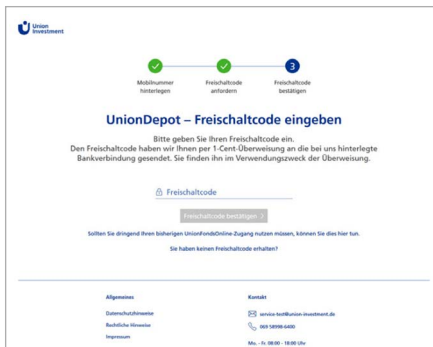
Union Investment

Mobilnummer hinterlegen

Freischaltcode anfordern

3

Freischaltcode bestätigen

UnionDepot – Freischaltcode eingeben

Bitte geben Sie Ihren Freischaltcode ein.
Den Freischaltcode haben wir Ihnen per 1-Cent-Überweisung an die bei uns hinterlegte Bankverbindung gesendet. Sie finden ihn im Verwendungszweck der Überweisung.

Freischaltcode

Freischaltcode bestätigen >

Sollten Sie dringend Ihren bisherigen UnionFondsOnline-Zugang nutzen müssen, können Sie dies hier tun.

Sie haben keinen Freischaltcode erhalten?

Allgemeines

Datenschutzhinweise

Rechtliche Hinweise

Impressum

Kontakt

service-test@union-investment.de

069 58998-6400

Mo. - Fr. 08:00 - 18:00 Uhr